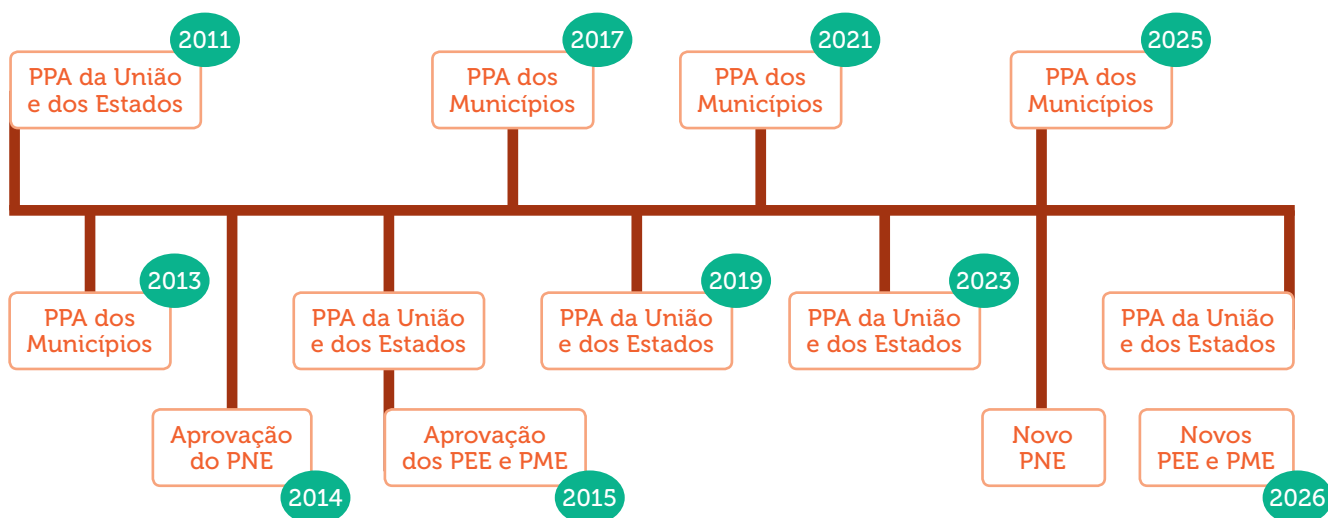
2011
PPA da União e dos Estados

2017
PPA dos Municípios

2021
PPA dos Municípios

2025
PPA dos Municípios

2013
PPA dos Municípios

Aprovação do PNE
2014

PPA da União e dos Estados

Aprovação dos PEE e PME
2015

2019
PPA da União e dos Estados

2023
PPA da União e dos Estados

Novo PNE

PPA da União e dos Estados

Novos PEE e PME
2026